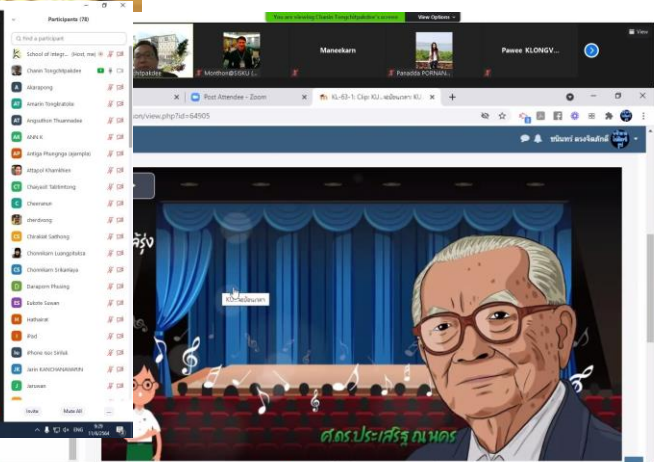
Participants (78)

Find a participant

School of Integr... (Host, me)
Chanin Tongchitpakdee
Akaraponq
Amarin Tongkratoke
Angsothon Thuamadee
ANN K
Antiga Phongnga (ajempita)
Attapol Khamkhen
Chaiyasit Satitmitong
Cheevaron
cherdrong
Chirakiat Satthong
Chonnikarn Luangpitakta
Chonnikarn Srikanlaya
Daraporn Phasing
Dakota Sowan
Hathairat
iPad
iPhone ของ ปิยะนันท์
Janin KANCHANAWARIN
Jaruwan

Invite    Mute All    ...

You are viewing Chanin Tongchitpakdee's screen    View Options

Montnon@SSKU
Maneekarn
Panadda PORNAN...
Pawee KLONGV...

Post Attendee - Zoom
KL-63-1: Clip KU...ของมหกรรม K...

...ion/view.php?id=64905

ชนินทร์ ตงจิตภักดี

KU...ของมหกรรม

รุ่ง

ศ.ดร.ประเสริฐ ณ นคร

ENG 9:29 11/8/2564